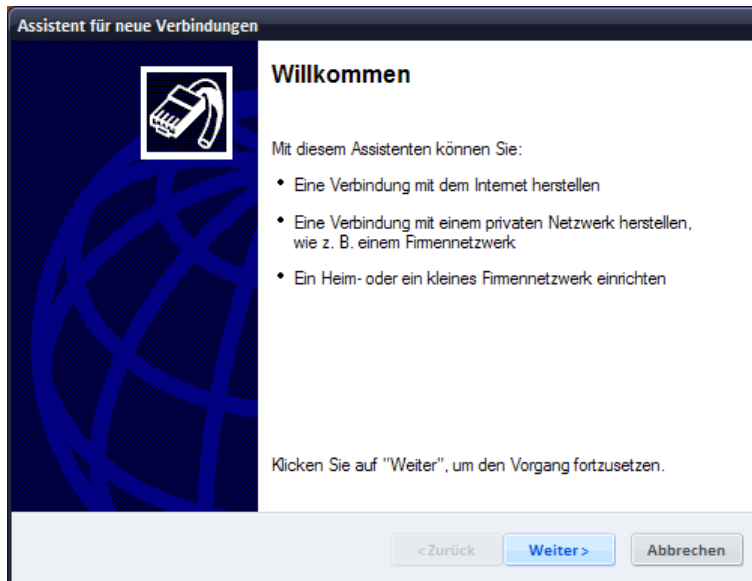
Assistent für neue Verbindungen

Willkommen

Mit diesem Assistenten können Sie:

• Eine Verbindung mit dem Internet herstellen

• Eine Verbindung mit einem privaten Netzwerk herstellen, wie z. B. einem Firmennetzwerk

• Ein Heim- oder ein kleines Firmennetzwerk einrichten

Klicken Sie auf "Weiter", um den Vorgang fortzusetzen.

< Zurück

Weiter >

Abbrechen